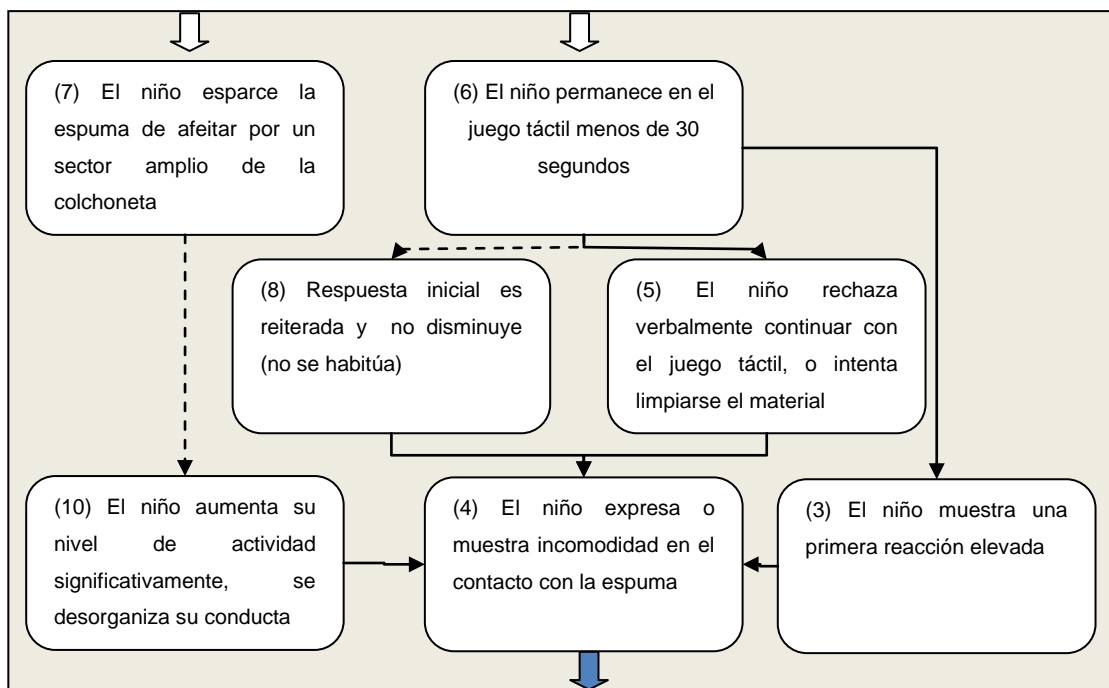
(7) El niño esparce la espuma de afeitar por un sector amplio de la colchoneta

(6) El niño permanece en el juego táctil menos de 30 segundos

(8) Respuesta inicial es reiterada y no disminuye (no se habitúa)

(5) El niño rechaza verbalmente continuar con el juego táctil, o intenta limpiarse el material

(10) El niño aumenta su nivel de actividad significativamente, se desorganiza su conducta

(4) El niño expresa o muestra incomodidad en el contacto con la espuma

(3) El niño muestra una primera reacción elevada